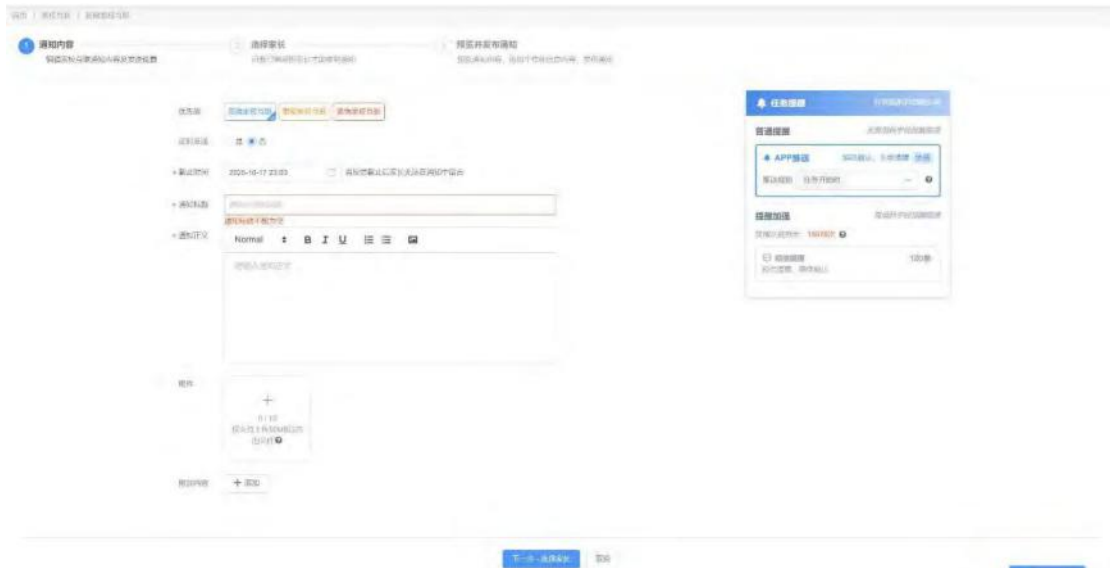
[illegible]

1 通知内容 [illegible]
2 选择家长 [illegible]
3 预览并发布通知 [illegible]

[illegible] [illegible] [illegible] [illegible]
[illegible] 是 ● 否
* 截止时间 2020-10-17 23:03 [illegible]
* 通知标题 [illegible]
通知标题不能为空
* 通知正文 Normal B I U
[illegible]

附件 + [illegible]

附加内容 + 添加

任务提醒 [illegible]
普通提醒 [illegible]
APP推送 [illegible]
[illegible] 任务开始时
提醒加强 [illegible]
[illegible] 100条

下一步 选择家长 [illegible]